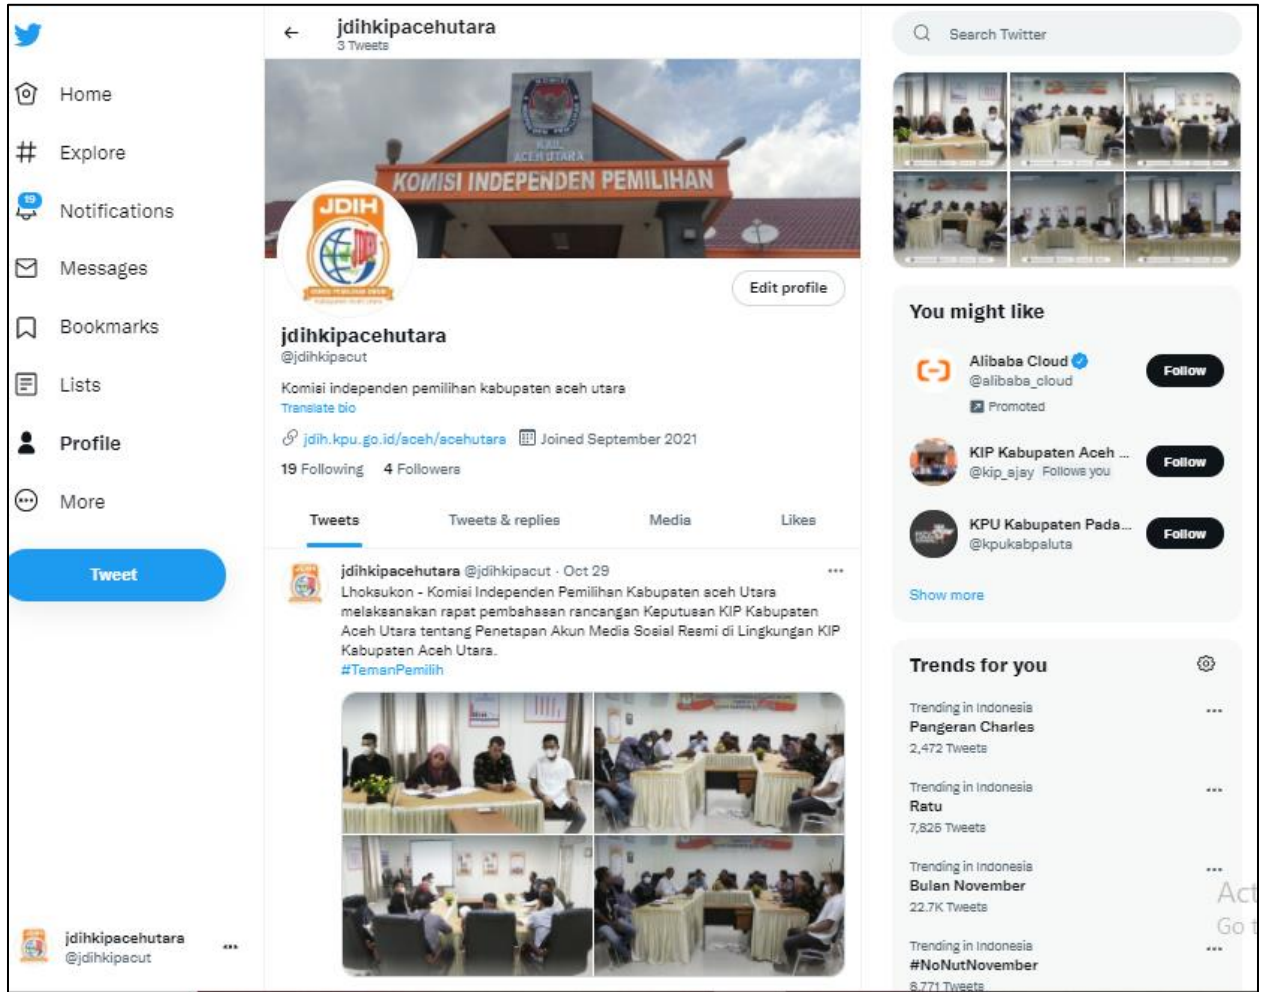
Home

Explore

19
Notifications

Messages

Bookmarks

Lists

Profile

More

Tweet

jdihkipacehutara
@jdihkipacut

jdihkipacehutara
3 Tweets

KIP
ACEH UTARA
KOMISI INDEPENDEN PEMILIHAN

JDIH

Edit profile

jdihkipacehutara
@jdihkipacut

Komisi independen pemilihan kabupaten aceh utara
Translate bio

jdih.kpu.go.id/aceh/acehutara Joined September 2021

19 Following 4 Followers

Tweets Tweets & replies Media Likes

jdihkipacehutara @jdihkipacut · Oct 29
Lhoksukon - Komisi Independen Pemilihan Kabupaten aceh Utara melaksanakan rapat pembahasan rancangan Keputusan KIP Kabupaten Aceh Utara tentang Penetapan Akun Media Sosial Resmi di Lingkungan KIP Kabupaten Aceh Utara.
#TemanPemilih

Search Twitter

You might like

Alibaba Cloud
@alibaba_cloud
Promoted
Follow

KIP Kabupaten Aceh ...
@kip_ajay Follows you
Follow

KPU Kabupaten Pada...
@kpukabpaluta
Follow

Show more

Trends for you

Trending in Indonesia
Pangeran Charles
2,472 Tweets

Trending in Indonesia
Ratu
7,826 Tweets

Trending in Indonesia
Bulan November
22.7K Tweets

Trending in Indonesia
#NoNutNovember
6,771 Tweets

Act
Go t